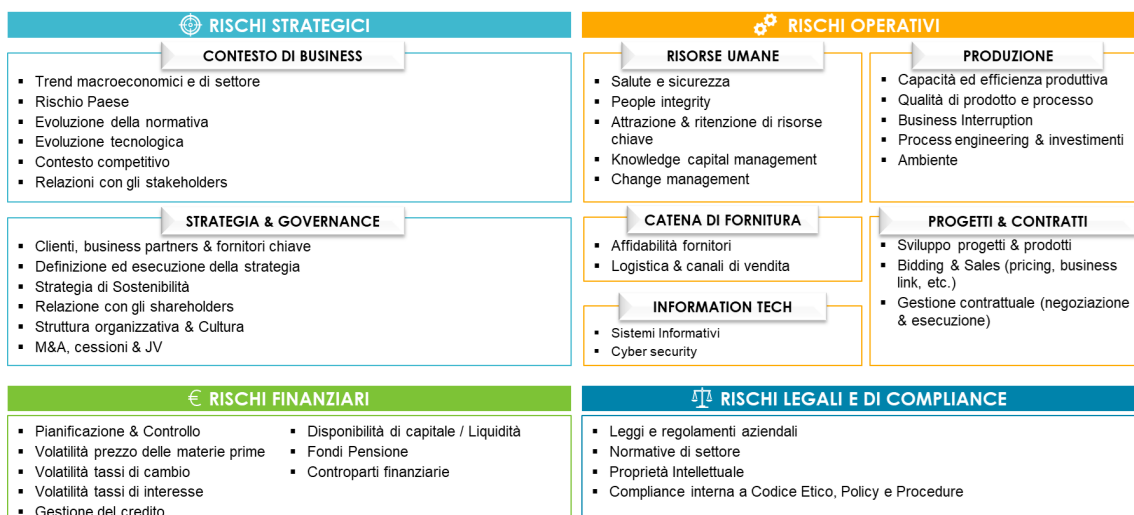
RISCHI STRATEGICI

CONTESTO DI BUSINESS

- Trend macroeconomici e di settore
- Rischio Paese
- Evoluzione della normativa
- Evoluzione tecnologica
- Contesto competitivo
- Relazioni con gli stakeholders

STRATEGIA & GOVERNANCE

- Clienti, business partners & fornitori chiave
- Definizione ed esecuzione della strategia
- Strategia di Sostenibilità
- Relazione con gli shareholders
- Struttura organizzativa & Cultura
- M&A, cessioni & JV

RISCHI OPERATIVI

RISORSE UMANE

- Salute e sicurezza
- People integrity
- Attrazione & ritenzione di risorse chiave
- Knowledge capital management
- Change management

PRODUZIONE

- Capacità ed efficienza produttiva
- Qualità di prodotto e processo
- Business Interruption
- Process engineering & investimenti
- Ambiente

CATENA DI FORNITURA

- Affidabilità fornitori
- Logistica & canali di vendita

PROGETTI & CONTRATTI

- Sviluppo progetti & prodotti
- Bidding & Sales (pricing, business link, etc.)
- Gestione contrattuale (negoziazione & esecuzione)

INFORMATION TECH

- Sistemi Informativi
- Cyber security

€ RISCHI FINANZIARI

- Pianificazione & Controllo
- Volatilità prezzo delle materie prime
- Volatilità tassi di cambio
- Volatilità tassi di interesse
- Gestione del credito

- Disponibilità di capitale / Liquidità
- Fondi Pensione
- Controparti finanziarie

RISCHI LEGALI E DI COMPLIANCE

- Leggi e regolamenti aziendali
- Normative di settore
- Proprietà Intellettuale
- Compliance interna a Codice Etico, Policy e Procedure